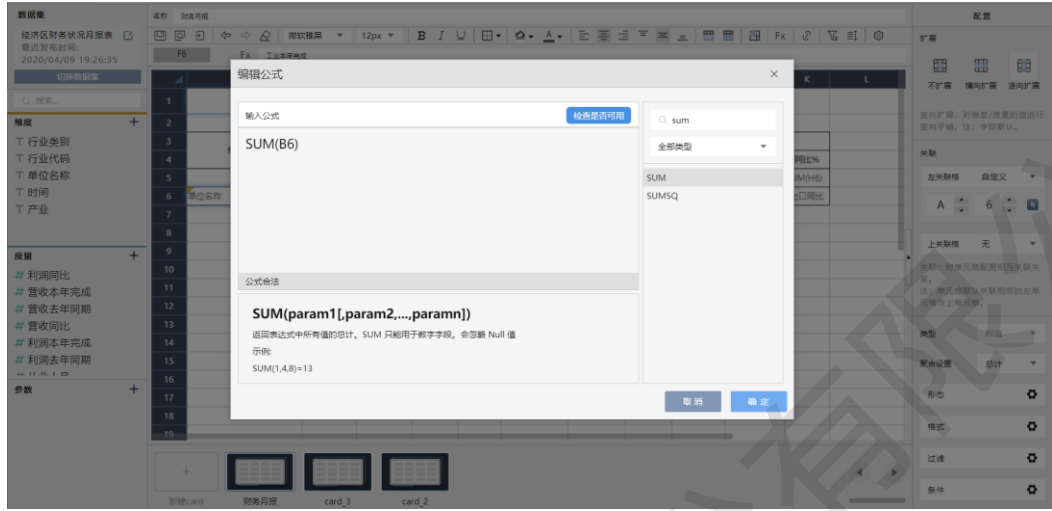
数据集
经济区财务状况月报表
最近发布时间:
2020/04/09 19:26:35
切换数据集
搜索...
维度
T 行业类别
T 行业代码
T 单位名称
T 时间
T 产业
度量
# 利润同比
# 营收本年完成
# 营收去年同期
# 营收同比
# 利润本年完成
# 利润去年同期
参数

名称 财务月报
F6
Fx
12px

编辑公式
输入公式
检查是否可用
SUM(B6)
公式合法
SUM(param1[,param2,...,paramn])
返回表达式中所有值的总计。SUM 只能用于数字字段。会忽略 Null 值
示例:
SUM(1,4,8)=13
sum
全部类型
SUM
SUMSQ
取消
确定

单位名称
同比%
M(H6)
出口同比

新建card
财务月报
card_3
card_2

配置
扩展
不扩展
横向扩展
纵向扩展
关联
左关联格
自定义
A
6
上关联格
无
类型
聚合设置
总计
形态
样式
过滤
条件